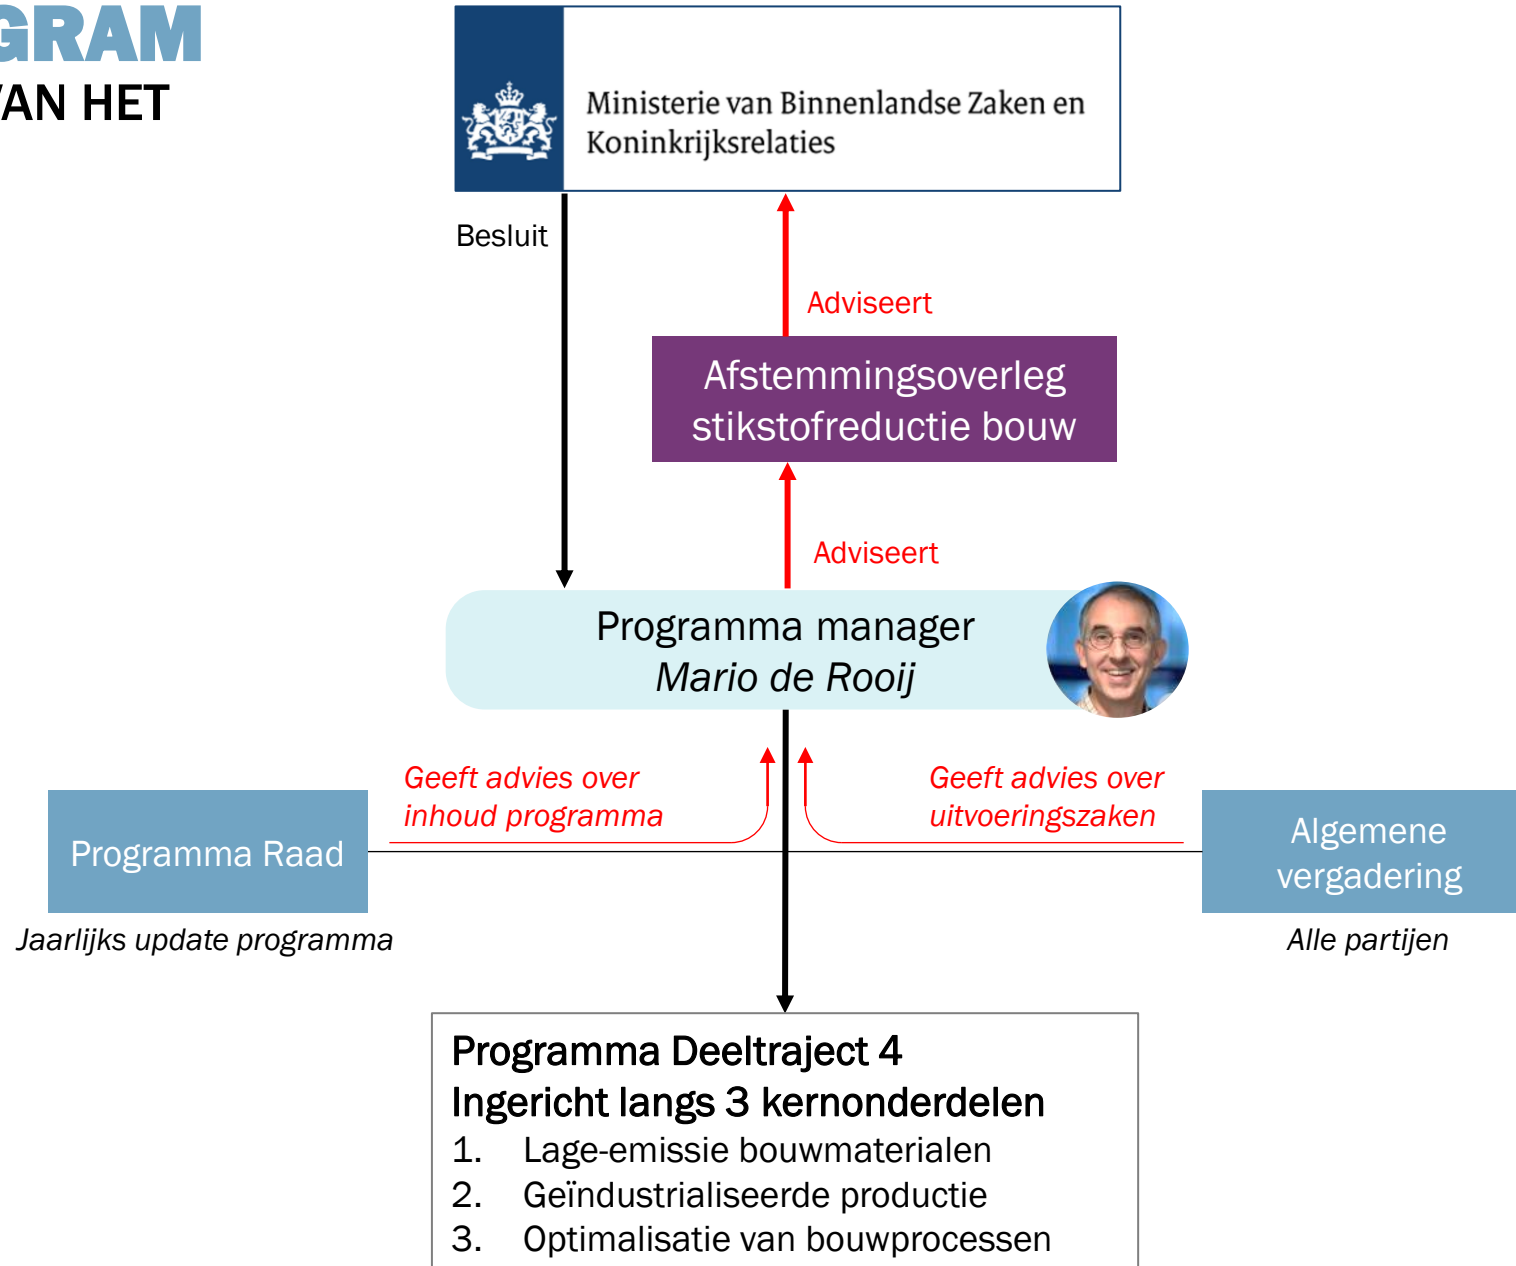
GRAM
AN HET

Ministerie van Binnenlandse Zaken en Koninkrijksrelaties

Besluit

Adviseert

Afstemmingsoverleg stikstofreductie bouw

Adviseert

Programma manager
*Mario de Rooij*

*Geeft advies over inhoud programma*

*Geeft advies over uitvoeringszaken*

Programma Raad

*Jaarlijks update programma*

Algemene vergadering

*Alle partijen*

Programma Deeltraject 4
Ingericht langs 3 kernonderdelen
1. Lage-emissie bouwmaterialen
2. Geïndustrialiseerde productie
3. Optimalisatie van bouwprocessen